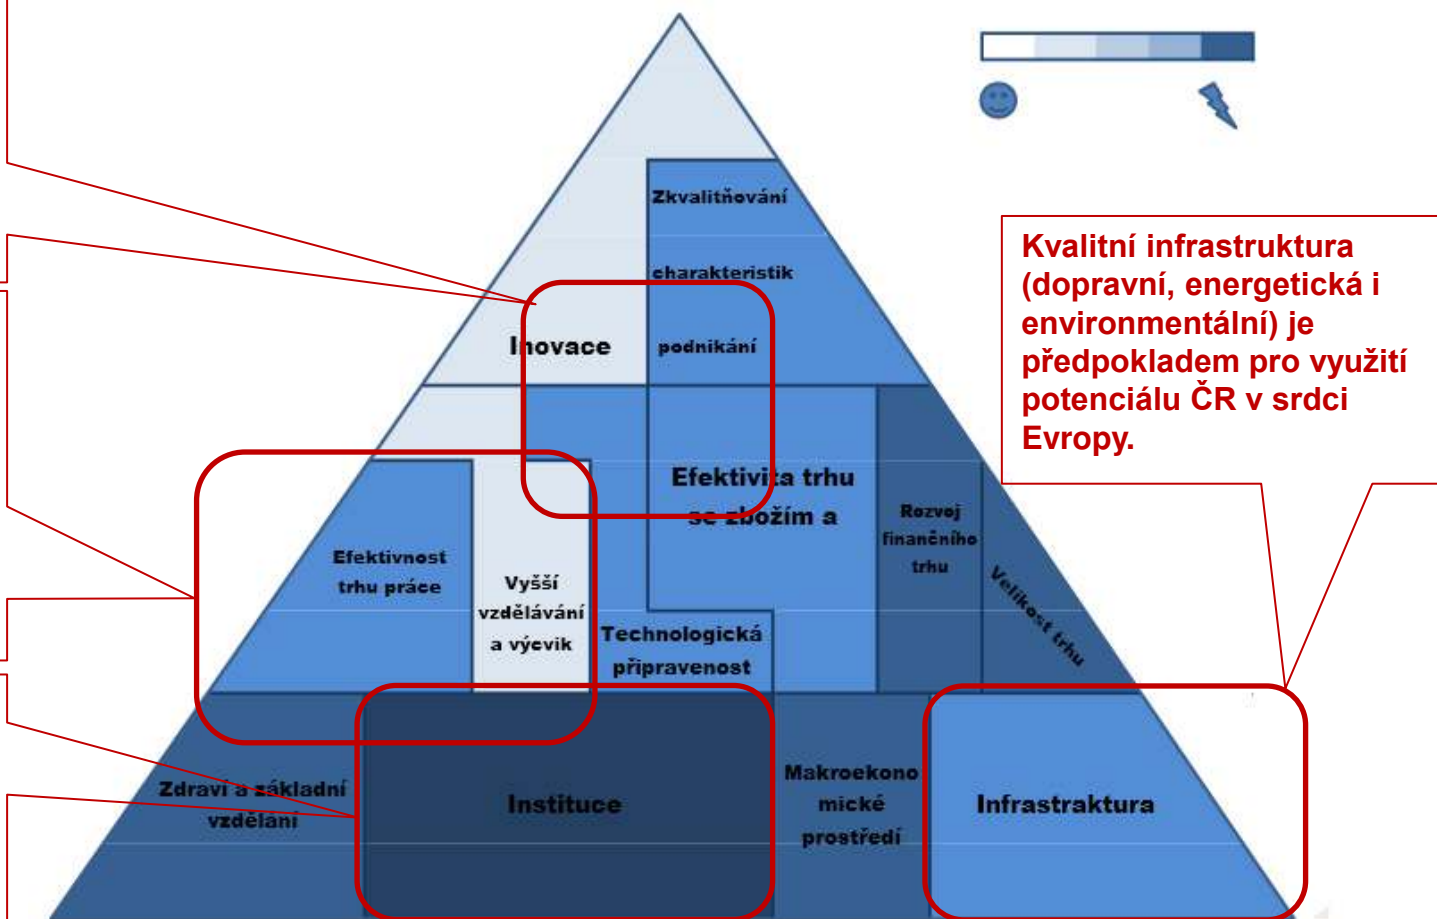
Zkvalitňování charakteristik podnikání

Inovace

Kvalitní infrastruktura (dopravní, energetická i environmentální) je předpokladem pro využití potenciálu ČR v srdci Evropy.

Efektivita trhu se zbožím a

Rozvoj finančního trhu

Efektivnost trhu práce

Vyšší vzdělávání a výcvik

Technologická připravenost

Velikost trhu

Zdraví a základní vzdělání

Instituce

Makroekonomické prostředí

Infrastraktura